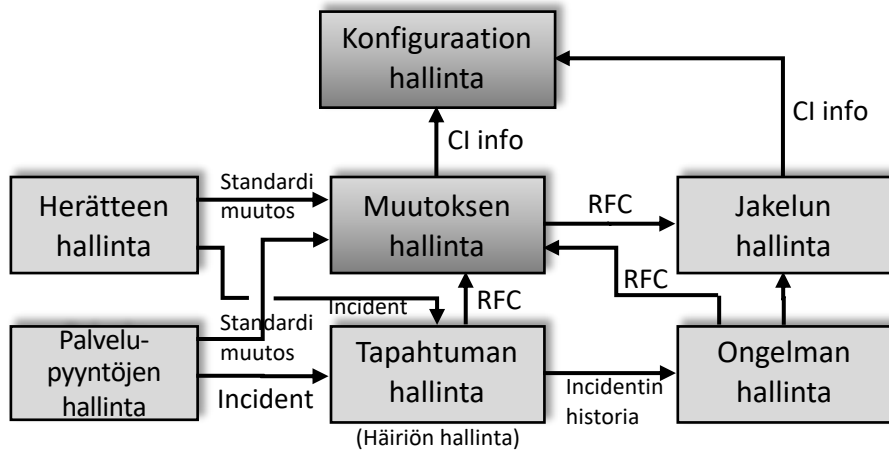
Konfiguraation hallinta

CI info

CI info

Herätteen hallinta

Standardi muutos

Muutoksen hallinta

RFC

Jakelun hallinta

RFC

Incident

RFC

Palvelu-pyyntöjen hallinta

Standardi muutos

Incident

Tapahtuman hallinta

(Häiriön hallinta)

Incidentin historia

Ongelman hallinta